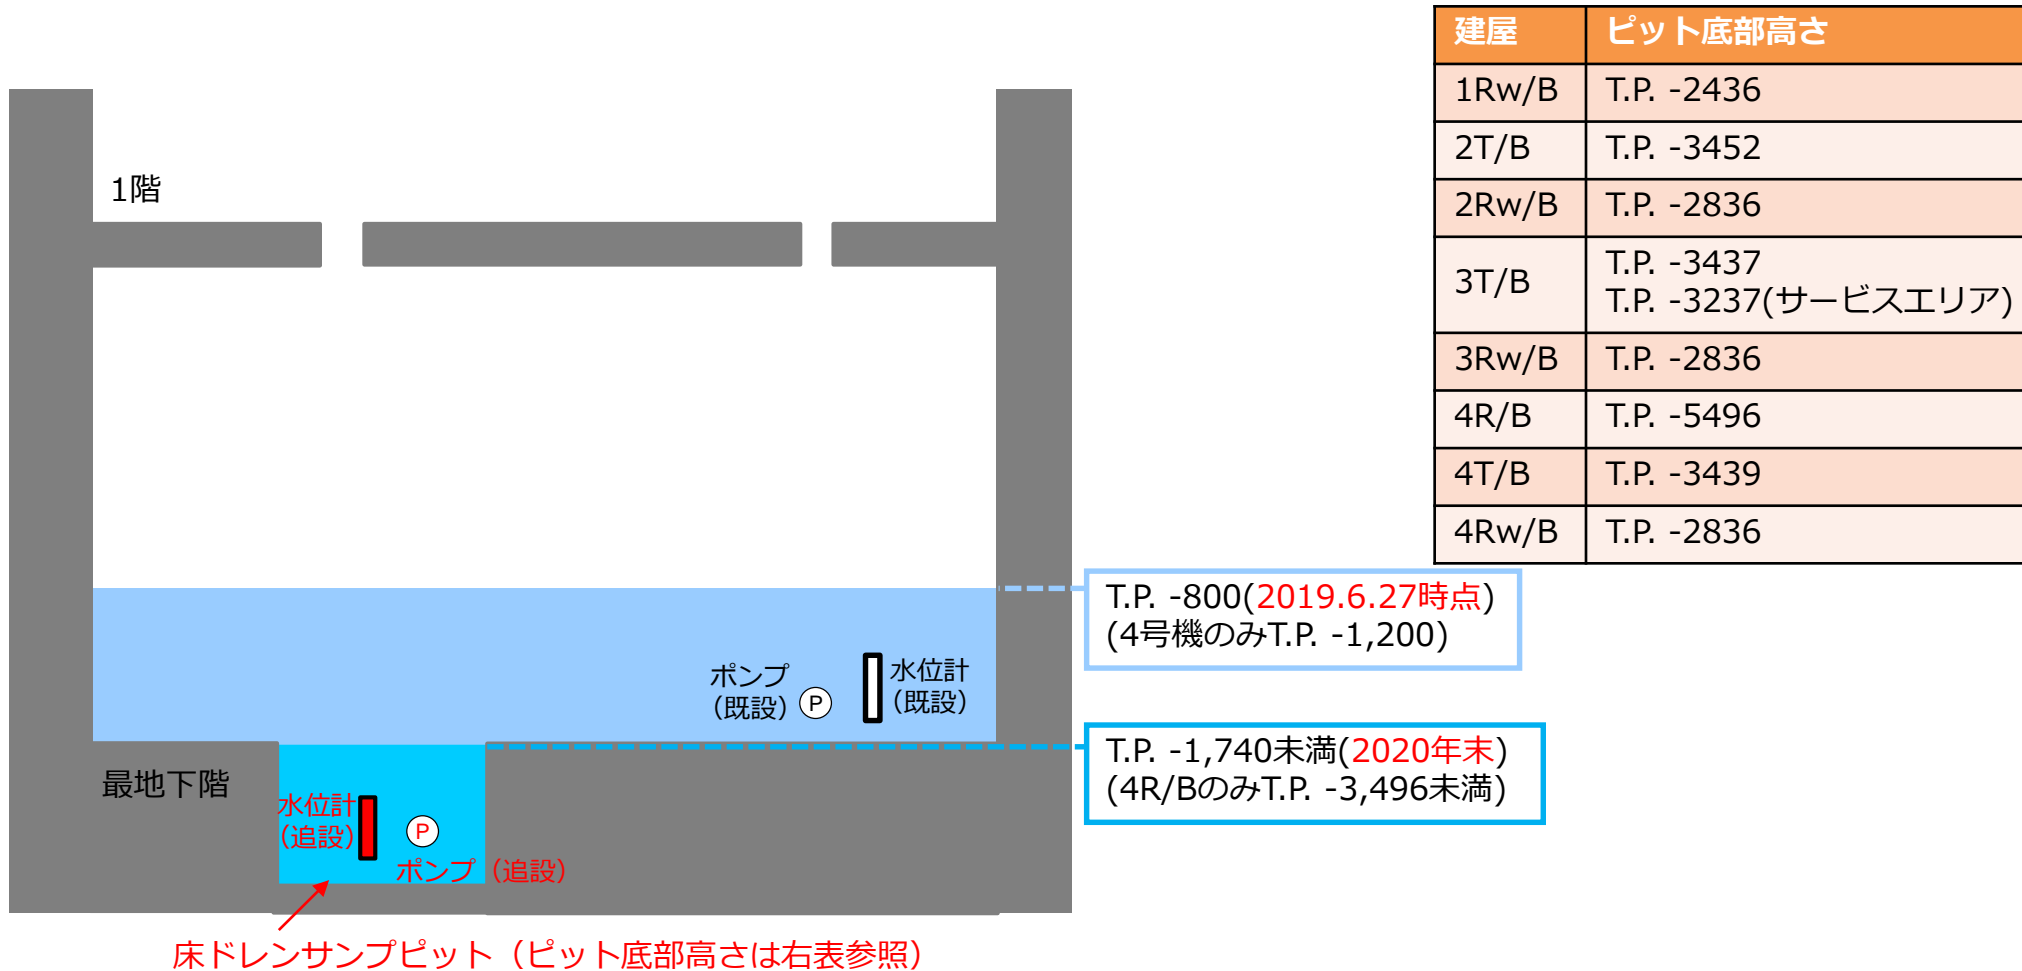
1階

最地下階

ポンプ（既設）P

水位計（既設）

水位計（追設）

P

ポンプ（追設）

床ドレンサンプピット（ピット底部高さは右表参照）

T.P. -800(2019.6.27時点)
(4号機のみT.P. -1,200)

T.P. -1,740未満(2020年末)
(4R/BのみT.P. -3,496未満)

| 建屋 | ピット底部高さ |
|---|---|
| 1Rw/B | T.P. -2436 |
| 2T/B | T.P. -3452 |
| 2Rw/B | T.P. -2836 |
| 3T/B | T.P. -3437<br>T.P. -3237(サービスエリア) |
| 3Rw/B | T.P. -2836 |
| 4R/B | T.P. -5496 |
| 4T/B | T.P. -3439 |
| 4Rw/B | T.P. -2836 |